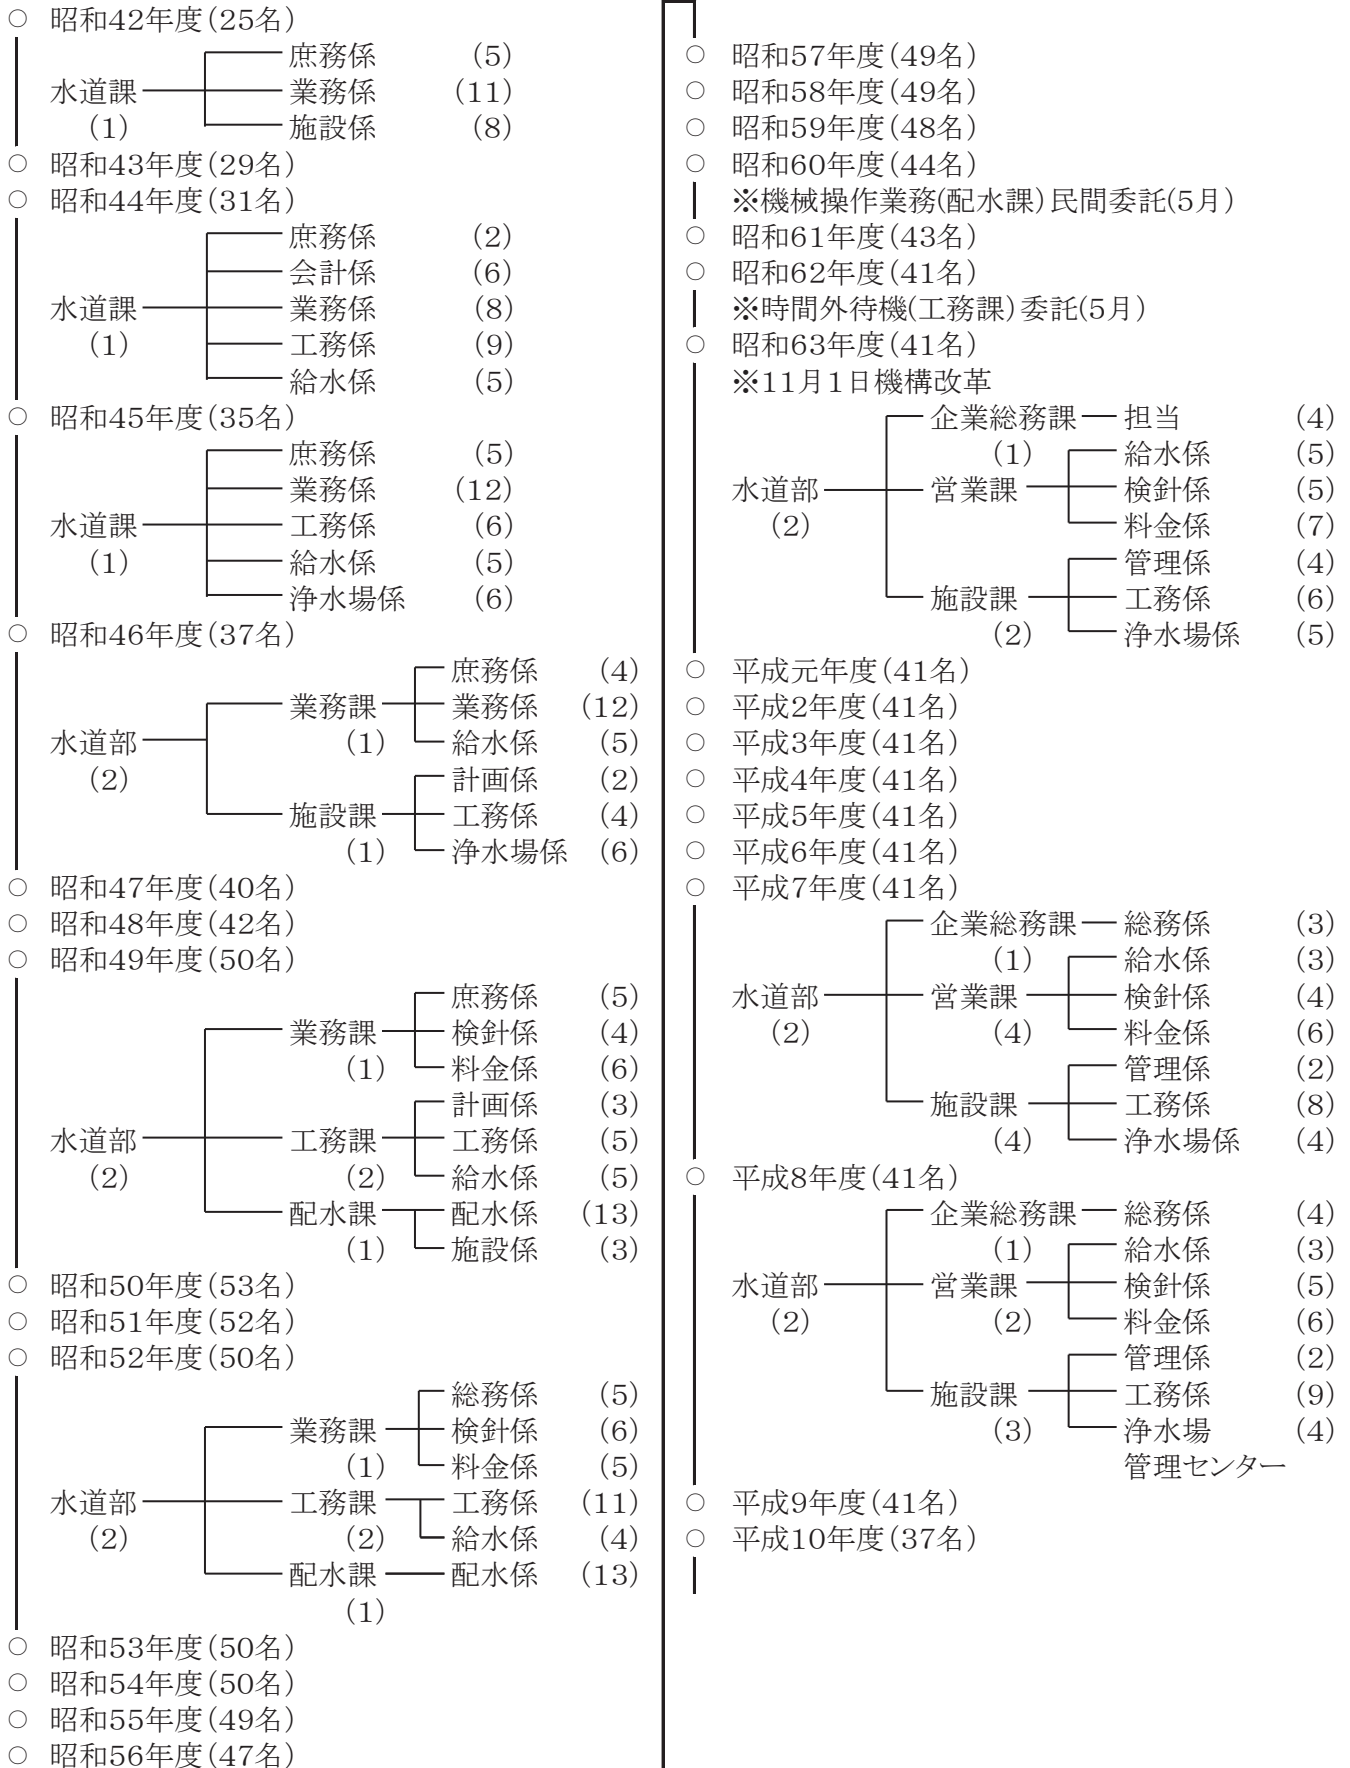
○ 昭和42年度(25名)

水道課 (1)
庶務係 (5)
業務係 (11)
施設係 (8)

○ 昭和43年度(29名)
○ 昭和44年度(31名)

水道課 (1)
庶務係 (2)
会計係 (6)
業務係 (8)
工務係 (9)
給水係 (5)

○ 昭和45年度(35名)

水道課 (1)
庶務係 (5)
業務係 (12)
工務係 (6)
給水係 (5)
浄水場係 (6)

○ 昭和46年度(37名)

水道部 (2)
業務課 (1)
庶務係 (4)
業務係 (12)
給水係 (5)
施設課 (1)
計画係 (2)
工務係 (4)
浄水場係 (6)

○ 昭和47年度(40名)
○ 昭和48年度(42名)
○ 昭和49年度(50名)

水道部 (2)
業務課 (1)
庶務係 (5)
検針係 (4)
料金係 (6)
工務課 (2)
計画係 (3)
工務係 (5)
給水係 (5)
配水課 (1)
配水係 (13)
施設係 (3)

○ 昭和50年度(53名)
○ 昭和51年度(52名)
○ 昭和52年度(50名)

水道部 (2)
業務課 (1)
総務係 (5)
検針係 (6)
料金係 (5)
工務課 (2)
工務係 (11)
給水係 (4)
配水課 (1)
配水係 (13)

○ 昭和53年度(50名)
○ 昭和54年度(50名)
○ 昭和55年度(49名)
○ 昭和56年度(47名)
○ 昭和57年度(49名)
○ 昭和58年度(49名)
○ 昭和59年度(48名)
○ 昭和60年度(44名)
※機械操作業務(配水課)民間委託(5月)
○ 昭和61年度(43名)
○ 昭和62年度(41名)
※時間外待機(工務課)委託(5月)
○ 昭和63年度(41名)
※11月1日機構改革

水道部 (2)
企業総務課 (1)
担当 (4)
営業課
給水係 (5)
検針係 (5)
料金係 (7)
施設課 (2)
管理係 (4)
工務係 (6)
浄水場係 (5)

○ 平成元年度(41名)
○ 平成2年度(41名)
○ 平成3年度(41名)
○ 平成4年度(41名)
○ 平成5年度(41名)
○ 平成6年度(41名)
○ 平成7年度(41名)

水道部 (2)
企業総務課 (1)
総務係 (3)
営業課 (4)
給水係 (3)
検針係 (4)
料金係 (6)
施設課 (4)
管理係 (2)
工務係 (8)
浄水場係 (4)

○ 平成8年度(41名)

水道部 (2)
企業総務課 (1)
総務係 (4)
営業課 (2)
給水係 (3)
検針係 (5)
料金係 (6)
施設課 (3)
管理係 (2)
工務係 (9)
浄水場管理センター (4)

○ 平成9年度(41名)
○ 平成10年度(37名)